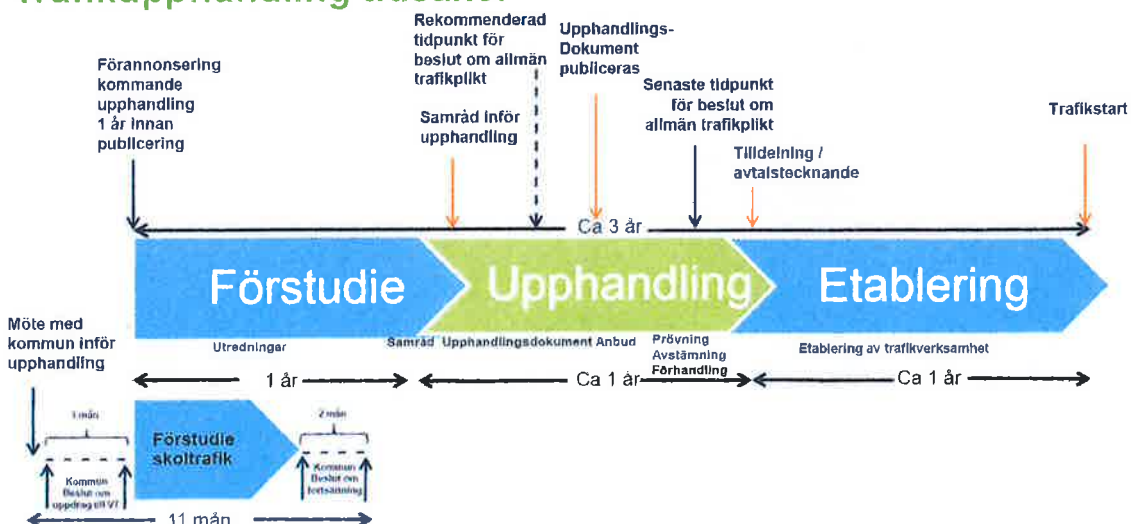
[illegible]

Förannonsering kommande upphandling 1 år innan publicering

Rekommenderad tidpunkt för beslut om allmän trafikplikt

Samråd inför upphandling

Upphandlings-Dokument publiceras

Senaste tidpunkt för beslut om allmän trafikplikt

Tilldelning / avtalstecknande

Trafikstart

Ca 3 år

Förstudie

Upphandling

Etablering

Möte med kommun inför upphandling

Utredningar

Samråd Upphandlingsdokument Anbud

Prövning Avstämning Förhandling

Etablering av trafikverksamhet

1 år

Ca 1 år

Ca 1 år

1 mån

Förstudie skoltrafik

2 mån

Kommun Beslut om uppdrag till VT

Kommun Beslut om fastställning

11 mån